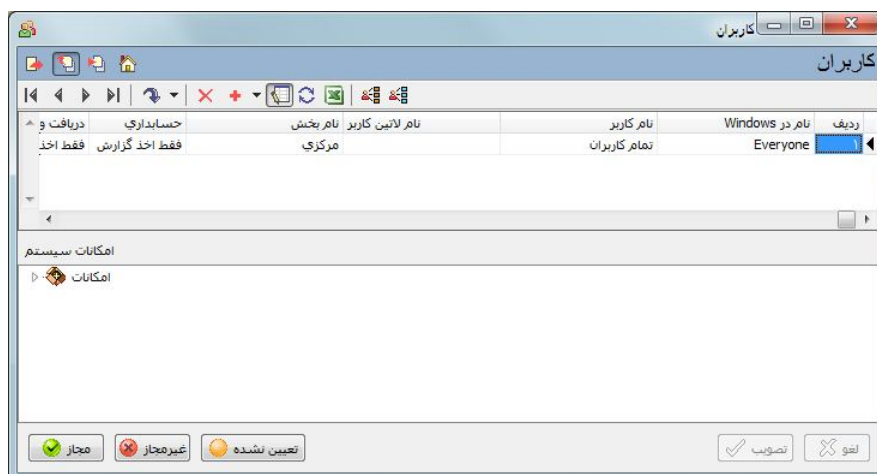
کاربران

کاربران

| ردیف | نام در Windows | نام کاربر | نام لاتین کاربر | نام بخش | حسابداری | دریافت و |
|---|---|---|---|---|---|---|
| 1 | Everyone | تمام کاربران | | مرکزی | فقط اخذ گزارش | فقط اخذ |

امکانات سیستم

امکانات

مجاز
غیرمجاز
تعیین نشده
تصویب
لغو